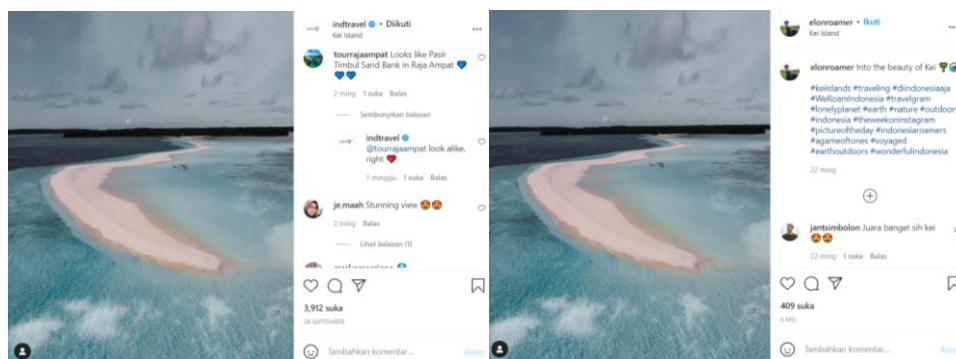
indtravel • Diikuti
Kei Island

tourrajaampat Looks like Pasir Timbul Sand Bank in Raja Ampat 💙💙
2 ming 1 suka Balas

Sembunyikan balasan

indtravel @tourrajaampat look alike, right ❤️
1 minggu 1 suka Balas

je.maah Stunning view 😍😍
2 ming Balas

Lihat balasan (1)

3,912 suka
28 SEPTEMBER

Tambahkan komentar...
Kirim

elonroamer • Ikuti
Kei Island

elonroamer Into the beauty of Kei 🌴
#keiislands #traveling #diindonesiaaja #WeRoamIndonesia #travelgram #lonelyplanet #earth #nature #outdoors #indonesia #theweekoninstagram #pictureoftheday #indonesiaroamers #agameoftones #voyaged #earthoutdoors #wonderfulindonesia
22 ming

jantsimbolon Juara banget sih kei 😍😍
22 ming 1 suka Balas

409 suka
6 MEI

Tambahkan komentar...
Kirim